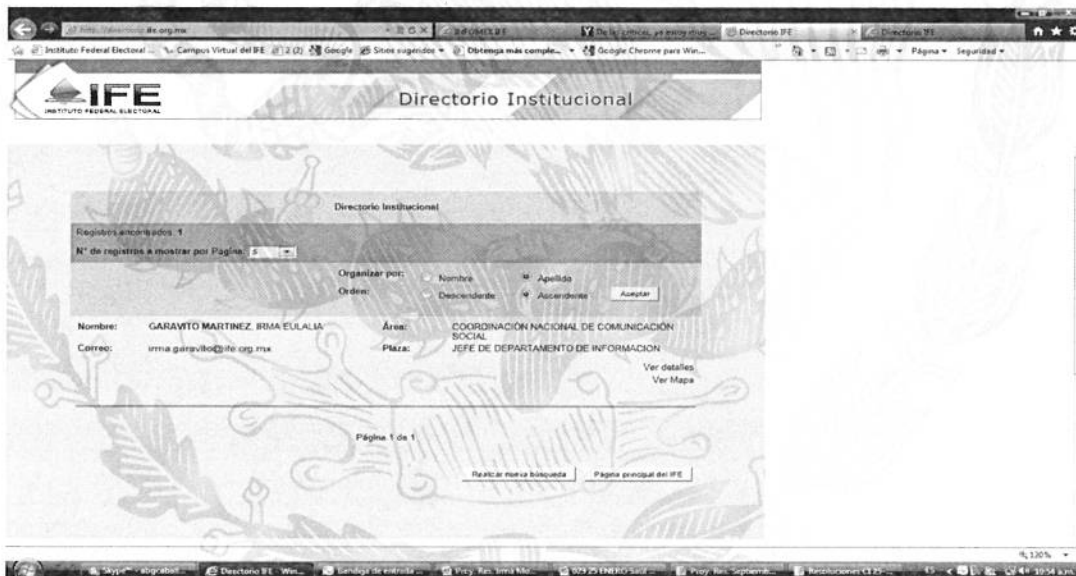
http://directorio.ife.org.mx
Directorio IFE
Directorio IFE
Instituto Federal Electoral   Campus Virtual del IFE   Google   Sitios sugeridos   Obtenga más comple...   Google Chrome para Win...
Página   Seguridad

IFE
INSTITUTO FEDERAL ELECTORAL
Directorio Institucional

Directorio Institucional
Registros encontrados: 1
N° de registros a mostrar por Página: 5
Organizar por: Nombre Apellido
Orden: Descendente Ascendente Aceptar

Nombre: GARAVITO MARTINEZ, IRMA EULALIA
Área: COORDINACIÓN NACIONAL DE COMUNICACIÓN SOCIAL
Correo: irma.garavito@ife.org.mx
Plaza: JEFE DE DEPARTAMENTO DE INFORMACION
Ver detalles
Ver Mapa

Página 1 de 1

Realizar nueva búsqueda   Página principal del IFE

120%
Skype   Directorio IFE   Bandeja de entrada   Proy. Res. Irma Ma...   Proy. Res. Septiemb...   Resoluciones   10:54 a.m.